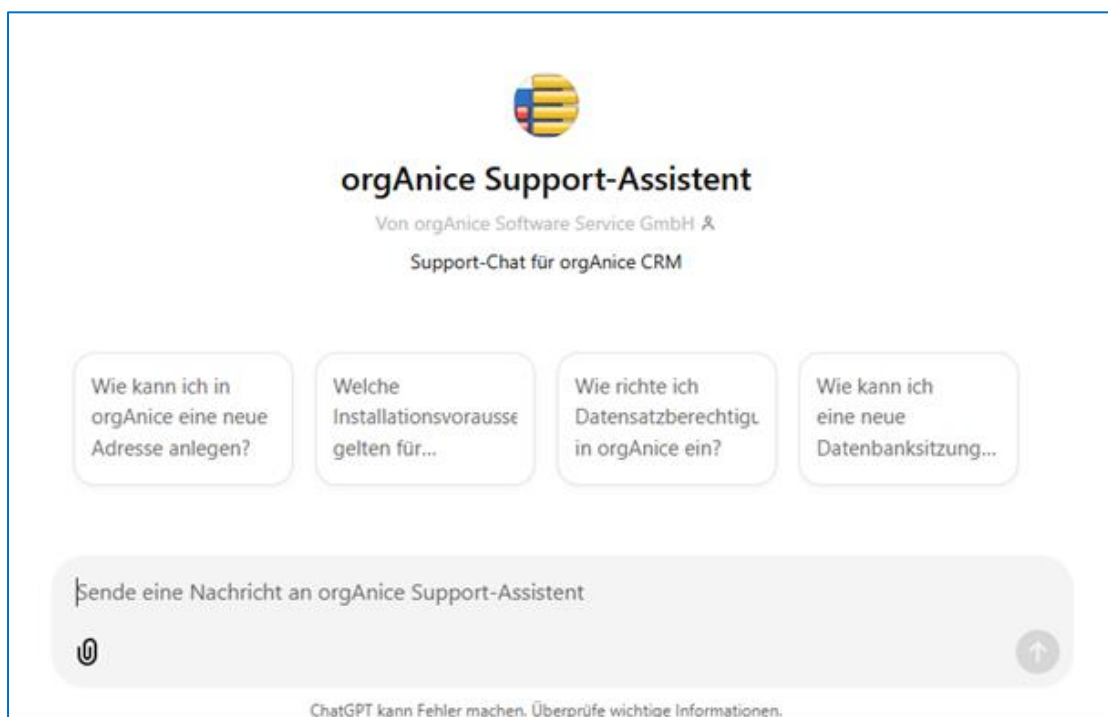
orgAnice Support-Assistent

Von orgAnice Software Service GmbH

Support-Chat für orgAnice CRM

Wie kann ich in orgAnice eine neue Adresse anlegen?

Welche Installationsvorausse gelten für...

Wie richte ich Datensatzberechtigu in orgAnice ein?

Wie kann ich eine neue Datenbanksitzung...

Sende eine Nachricht an orgAnice Support-Assistent

ChatGPT kann Fehler machen. Überprüfe wichtige Informationen.